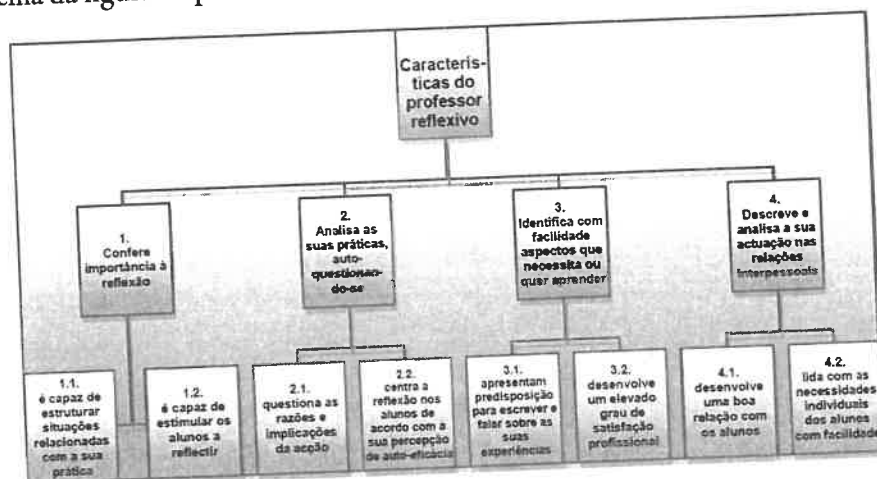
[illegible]

Caracterís-ticas do professor reflexivo

1. Confere importância à reflexão

2. Analisa as suas práticas, auto-questionan-do-se

3. Identifica com facilidade aspectos que necessita ou quer aprender

4. Descreve e analisa a sua actuação nas relações interpessoais

1.1. é capaz de estruturar situações relacionadas com a sua prática

1.2. é capaz de estimular os alunos a reflectir

2.1. questiona as razões e implicações da acção

2.2. centra a reflexão nos alunos de acordo com a sua percepção de auto-eficácia

3.1. apresentam predisposição para escrever e falar sobre as suas experiências

3.2. desenvolve um elevado grau de satisfação profissional

4.1. desenvolve uma boa relação com os alunos

4.2. lida com as necessidades individuais dos alunos com facilidade